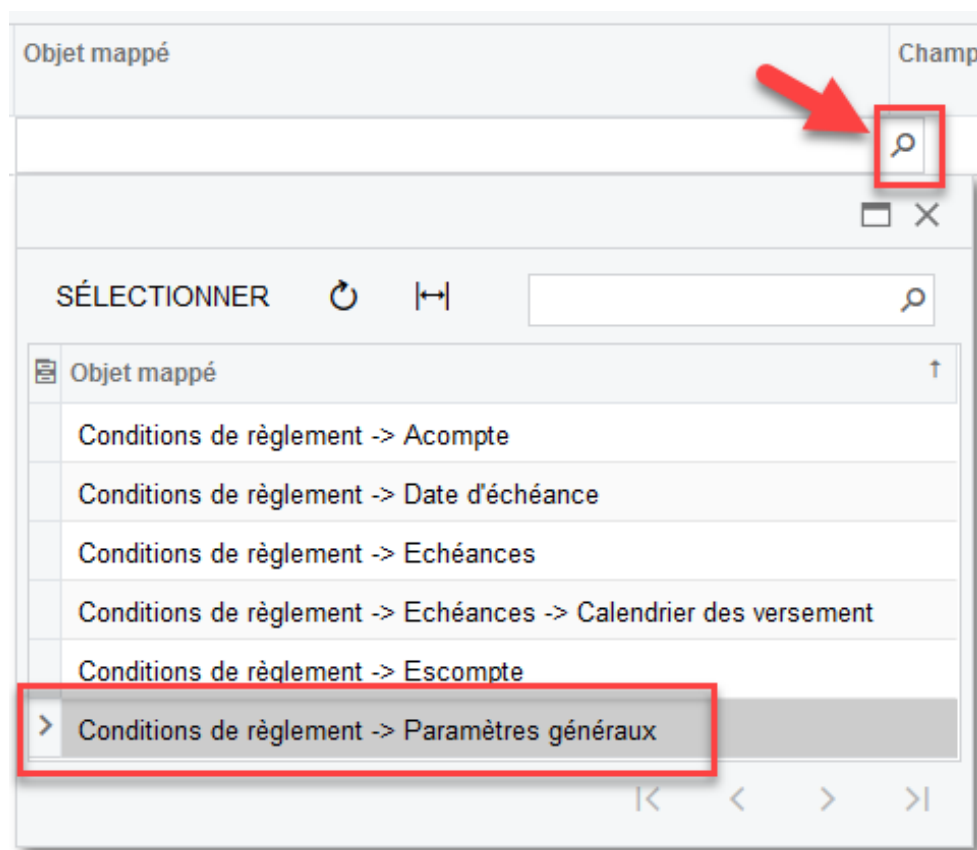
Objet mappé

Champ

SÉLECTIONNER

| Objet mappé |
|---|
| Conditions de règlement -> Acompte |
| Conditions de règlement -> Date d'échéance |
| Conditions de règlement -> Echéances |
| Conditions de règlement -> Echéances -> Calendrier des versement |
| Conditions de règlement -> Escompte |
| Conditions de règlement -> Paramètres généraux |